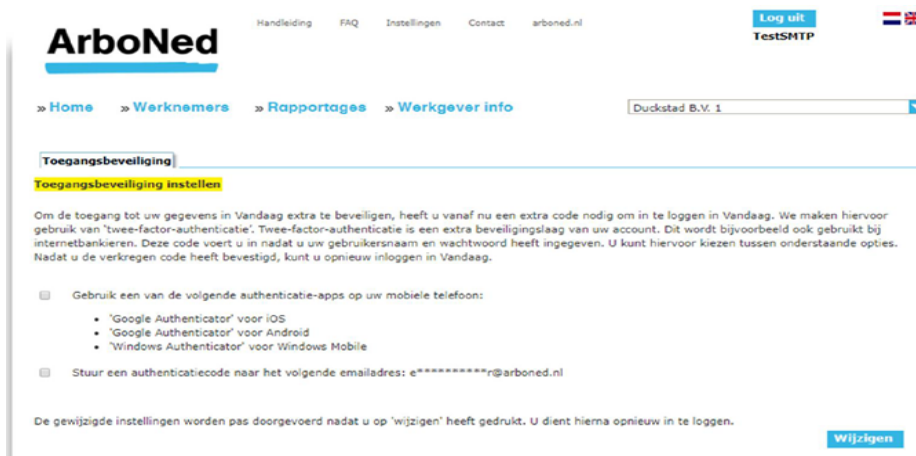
ArboNed

Handleiding FAQ Instellingen Contact arboned.nl

Log uit
TestSMTP

» Home » Werknemers » Rapportages » Werkgever info

Duckstad B.V. 1

Toegangsbeveiliging

Toegangsbeveiliging instellen

Om de toegang tot uw gegevens in Vandaag extra te beveiligen, heeft u vanaf nu een extra code nodig om in te loggen in Vandaag. We maken hiervoor gebruik van 'twee-factor-authenticatie'. Twee-factor-authenticatie is een extra beveiligingslaag van uw account. Dit wordt bijvoorbeeld ook gebruikt bij internetbankieren. Deze code voert u in nadat u uw gebruikersnaam en wachtwoord heeft ingegeven. U kunt hiervoor kiezen tussen onderstaande opties. Nadat u de verkregen code heeft bevestigd, kunt u opnieuw inloggen in Vandaag.

Gebruik een van de volgende authenticatie-apps op uw mobiele telefoon:

- 'Google Authenticator' voor iOS
- 'Google Authenticator' voor Android
- 'Windows Authenticator' voor Windows Mobile

Stuur een authenticatiecode naar het volgende emailadres: e**********r@arboned.nl

De gewijzigde instellingen worden pas doorgevoerd nadat u op 'wijzigen' heeft gedrukt. U dient hierna opnieuw in te loggen.

Wijzigen